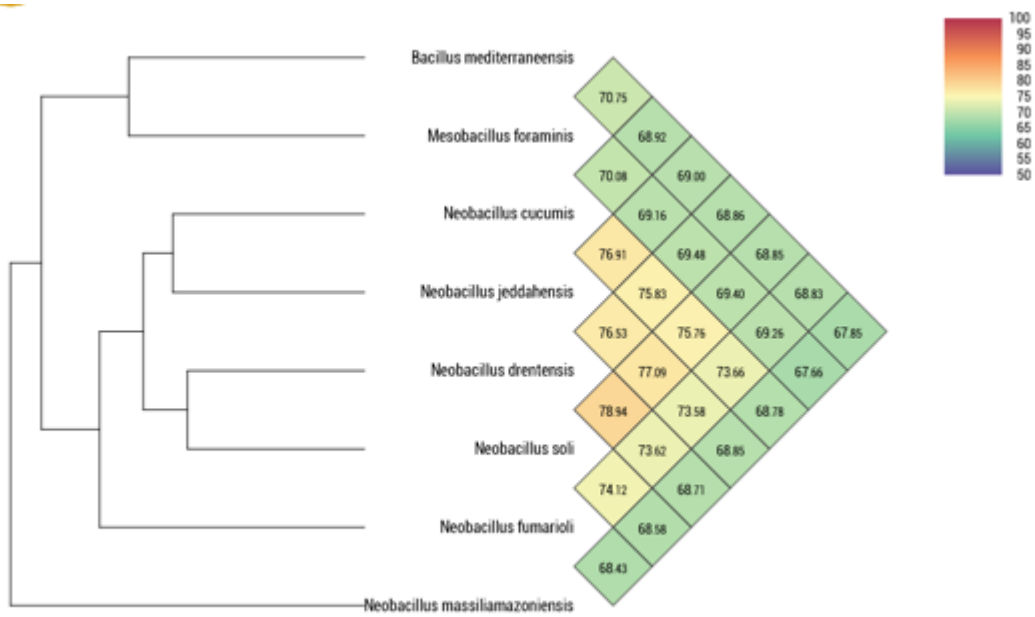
Bacillus mediterraneensis

Mesobacillus foraminis

Neobacillus cucumis

Neobacillus jeddahensis

Neobacillus drentensis

Neobacillus soli

Neobacillus fumarioli

Neobacillus massiliamazoniensis

70.75
68.92
70.08
69.00
69.16
68.86
76.91
69.48
68.85
75.83
69.40
68.83
76.53
75.76
69.26
67.85
77.09
73.66
67.66
78.94
73.58
68.78
73.62
68.85
74.12
68.71
68.58
68.43

100
95
90
85
80
75
70
65
60
55
50